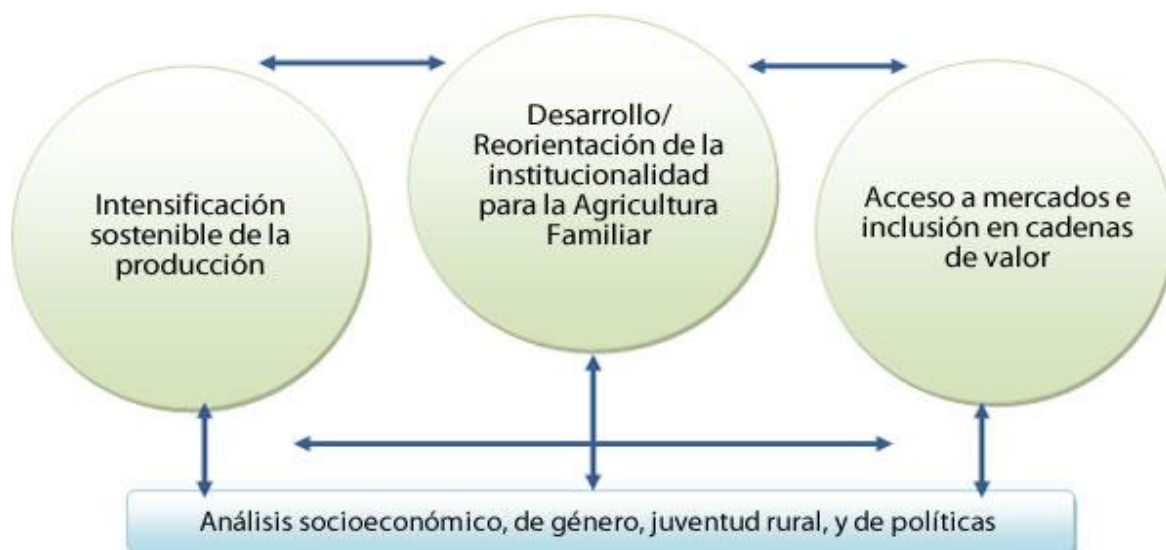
Intensificación sostenible de la producción

Desarrollo/ Reorientación de la institucionalidad para la Agricultura Familiar

Acceso a mercados e inclusión en cadenas de valor

Análisis socioeconómico, de género, juventud rural, y de políticas